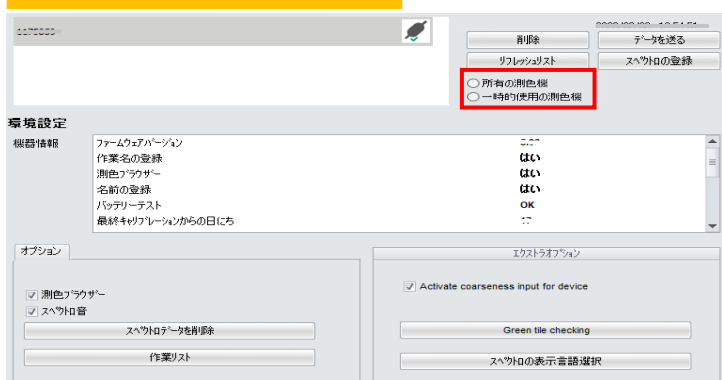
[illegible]

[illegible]

削除

データを送る

リフレッシュリスト

スペクトロの登録

所有の測色機

一時的使用の測色機

環境設定

機器情報

| | |
|---|---|
| ファームウェアバージョン | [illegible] |
| 作業名の登録 | はい |
| 測色ブラウザー | はい |
| 名前の登録 | はい |
| バッテリーテスト | OK |
| 最終キャリブレーションからの日にち | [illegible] |

オプション

測色ブラウザー

スペクトロ音

スペクトロデータを削除

作業リスト

エクストラオプション

Activate coarseness input for device

Green tile checking

スペクトロの表示言語選択